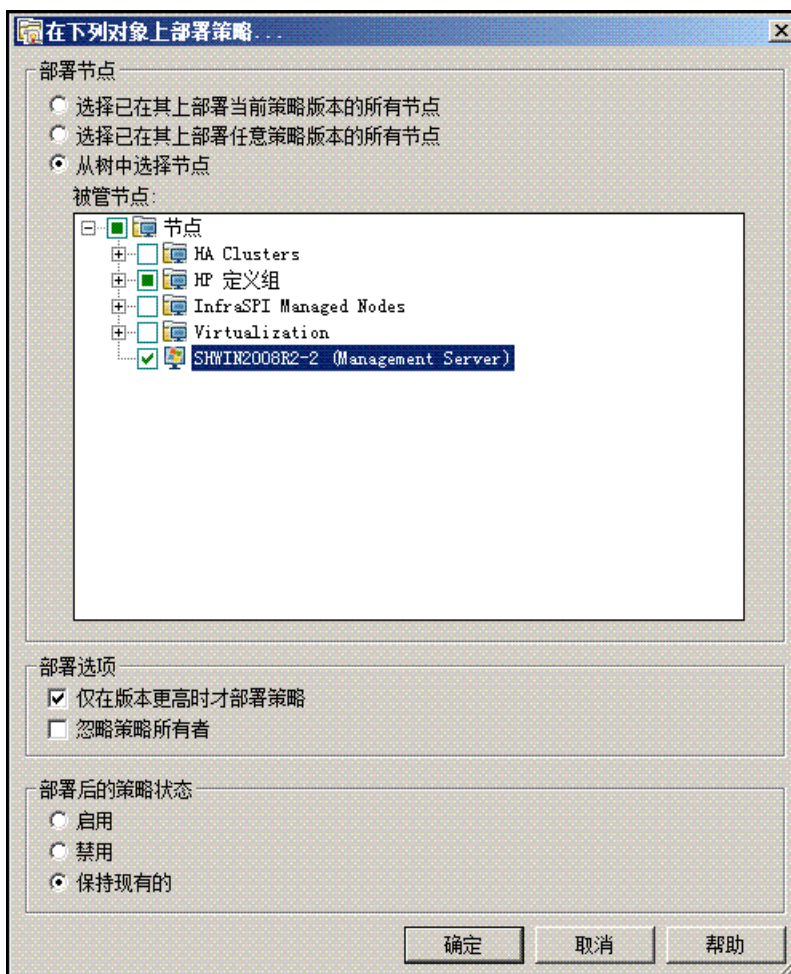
在下列对象上部署策略...

部署节点

选择已在其上部署当前策略版本的所有节点

选择已在其上部署任意策略版本的所有节点

从树中选择节点

被管节点:

节点

HA Clusters

HP 定义组

InfraSPI Managed Nodes

Virtualization

SHWIN2008R2-2 (Management Server)

部署选项

仅在版本更高时才部署策略

忽略策略所有者

部署后的策略状态

启用

禁用

保持现有的

确定

取消

帮助